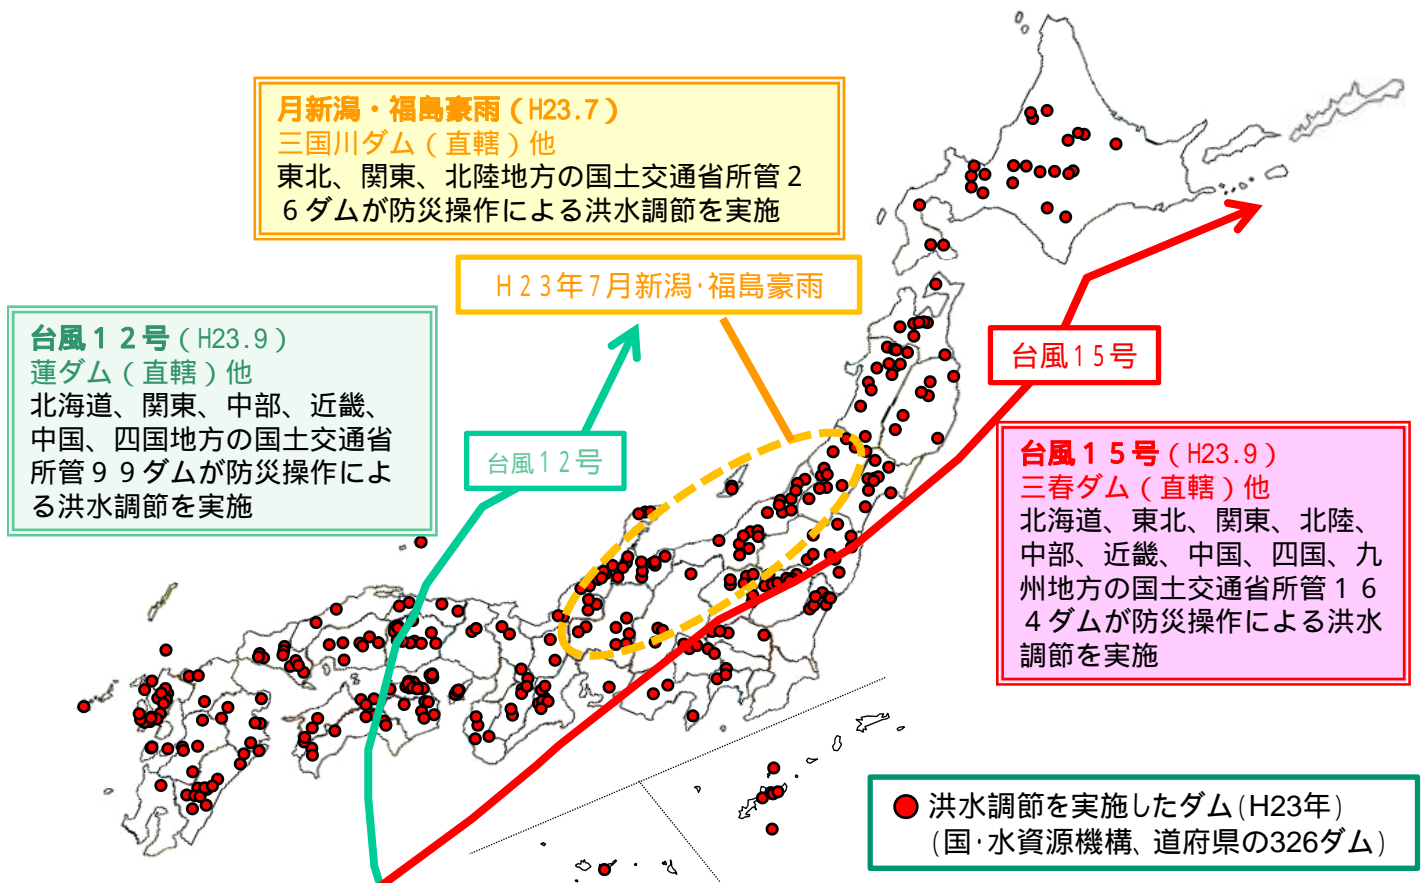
月新潟・福島豪雨（H23.7）
三国川ダム（直轄）他
東北、関東、北陸地方の国土交通省所管２６ダムが防災操作による洪水調節を実施

Ｈ２３年７月新潟·福島豪雨

台風１２号（H23.9）
蓮ダム（直轄）他
北海道、関東、中部、近畿、中国、四国地方の国土交通省所管９９ダムが防災操作による洪水調節を実施

台風１２号

台風１５号

台風１５号（H23.9）
三春ダム（直轄）他
北海道、東北、関東、北陸、中部、近畿、中国、四国、九州地方の国土交通省所管１６４ダムが防災操作による洪水調節を実施

洪水調節を実施したダム(H23年)
(国·水資源機構、道府県の326ダム)